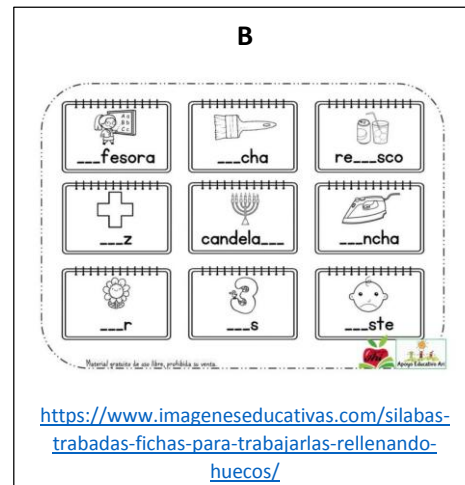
B

___fesora

___cha

re___sco

___z

candela___

___ncha

___r

___s

___ste

Material gratuito de uso libre, prohibida su venta.

Apoyo Educativo

https://www.imageneseducativas.com/silabas-trabadas-fichas-para-trabajarlas-rellenando-huecos/